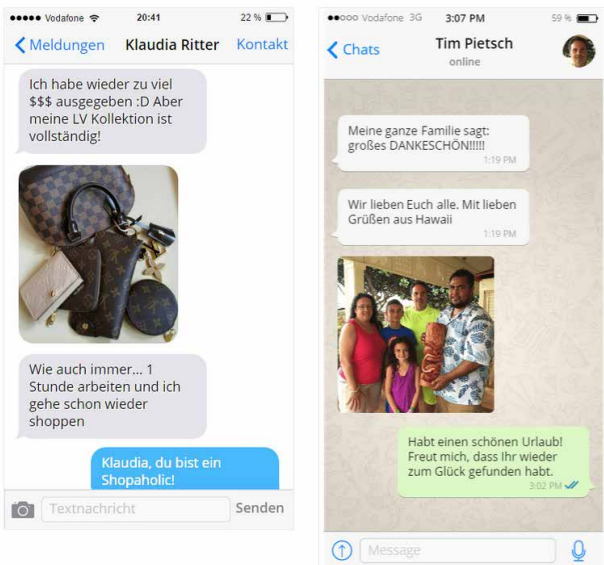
●●●●● Vodafone 20:41 22 %

Meldungen Klaudia Ritter Kontakt

Ich habe wieder zu viel $$$ ausgegeben :D Aber meine LV Kollektion ist vollständig!

Wie auch immer... 1 Stunde arbeiten und ich gehe schon wieder shoppen

Klaudia, du bist ein Shopaholic!

Textnachricht Senden

●●○○○ Vodafone 3G 3:07 PM 59 %

Chats Tim Pietsch online

Meine ganze Familie sagt: großes DANKESCHÖN!!!!! 1:19 PM

Wir lieben Euch alle. Mit lieben Grüßen aus Hawaii 1:19 PM

Habt einen schönen Urlaub! Freut mich, dass Ihr wieder zum Glück gefunden habt. 3:02 PM

Message